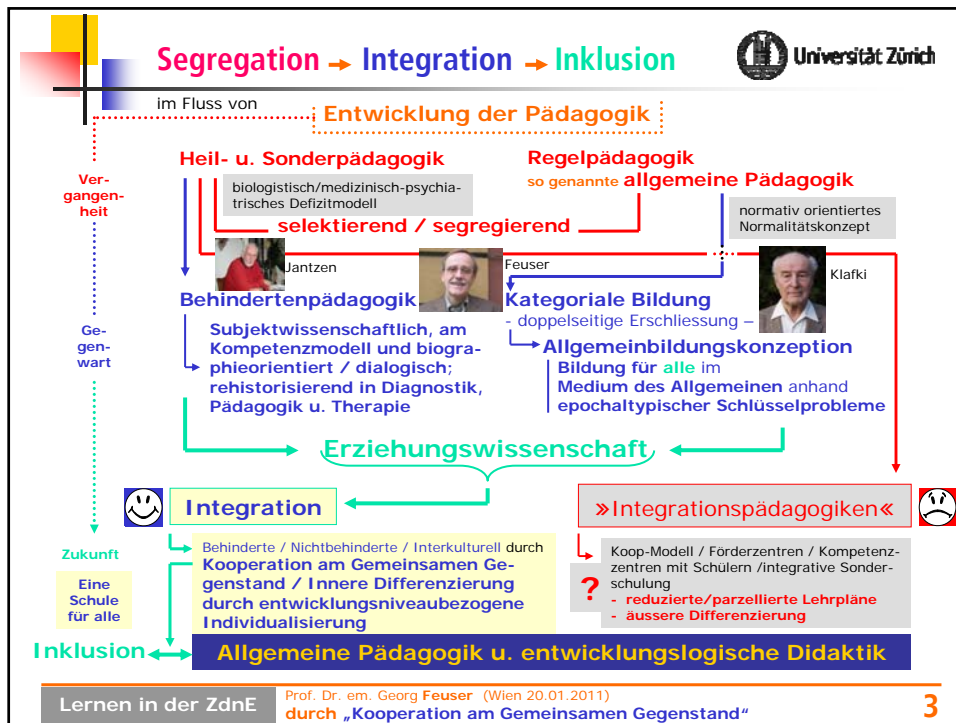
Segregation → Integration → Inklusion

Universität Zürich

im Fluss von Entwicklung der Pädagogik

Vergangenheit

Heil- u. Sonderpädagogik

biologistisch/medizinisch-psychiatrisches Defizitmodell

Regelpädagogik
so genannte allgemeine Pädagogik

normativ orientiertes Normalitätskonzept

selektierend / segregierend

Jantzen

Feuser

Klafki

Behindertenpädagogik

Kategoriale Bildung
- doppelseitige Erschliessung –

Gegenwart

Subjektwissenschaftlich, am Kompetenzmodell und biographieorientiert / dialogisch; rehistorisierend in Diagnostik, Pädagogik u. Therapie

Allgemeinbildungskonzeption
Bildung für alle im Medium des Allgemeinen anhand epochaltypischer Schlüsselprobleme

Erziehungswissenschaft

Integration

»Integrationspädagogiken«

Zukunft

Eine Schule für alle

Behinderte / Nichtbehinderte / Interkulturell durch Kooperation am Gemeinsamen Gegenstand / Innere Differenzierung durch entwicklungsniveaubezogene Individualisierung

Koop-Modell / Förderzentren / Kompetenzzentren mit Schülern /integrative Sonderschulung
- reduzierte/parzellierte Lehrpläne
- äussere Differenzierung

?

Inklusion

Allgemeine Pädagogik u. entwicklungslogische Didaktik

Lernen in der ZdnE

Prof. Dr. em. Georg Feuser (Wien 20.01.2011)
durch „Kooperation am Gemeinsamen Gegenstand“

3